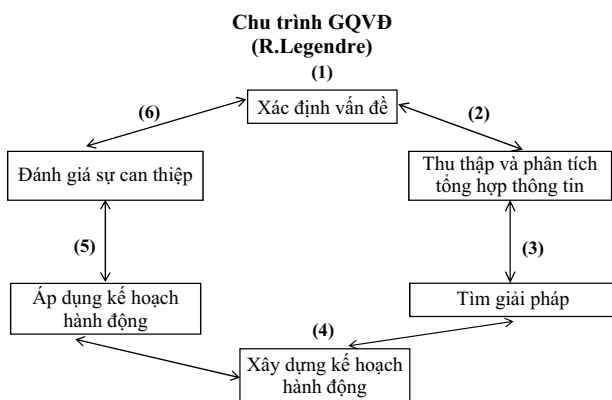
Chu trình GQVĐ
(R.Legendre)

(1)
Xác định vấn đề

(2)
Thu thập và phân tích tổng hợp thông tin

(3)
Tìm giải pháp

(4)
Xây dựng kế hoạch hành động

Áp dụng kế hoạch hành động

(5)

Đánh giá sự can thiệp

(6)